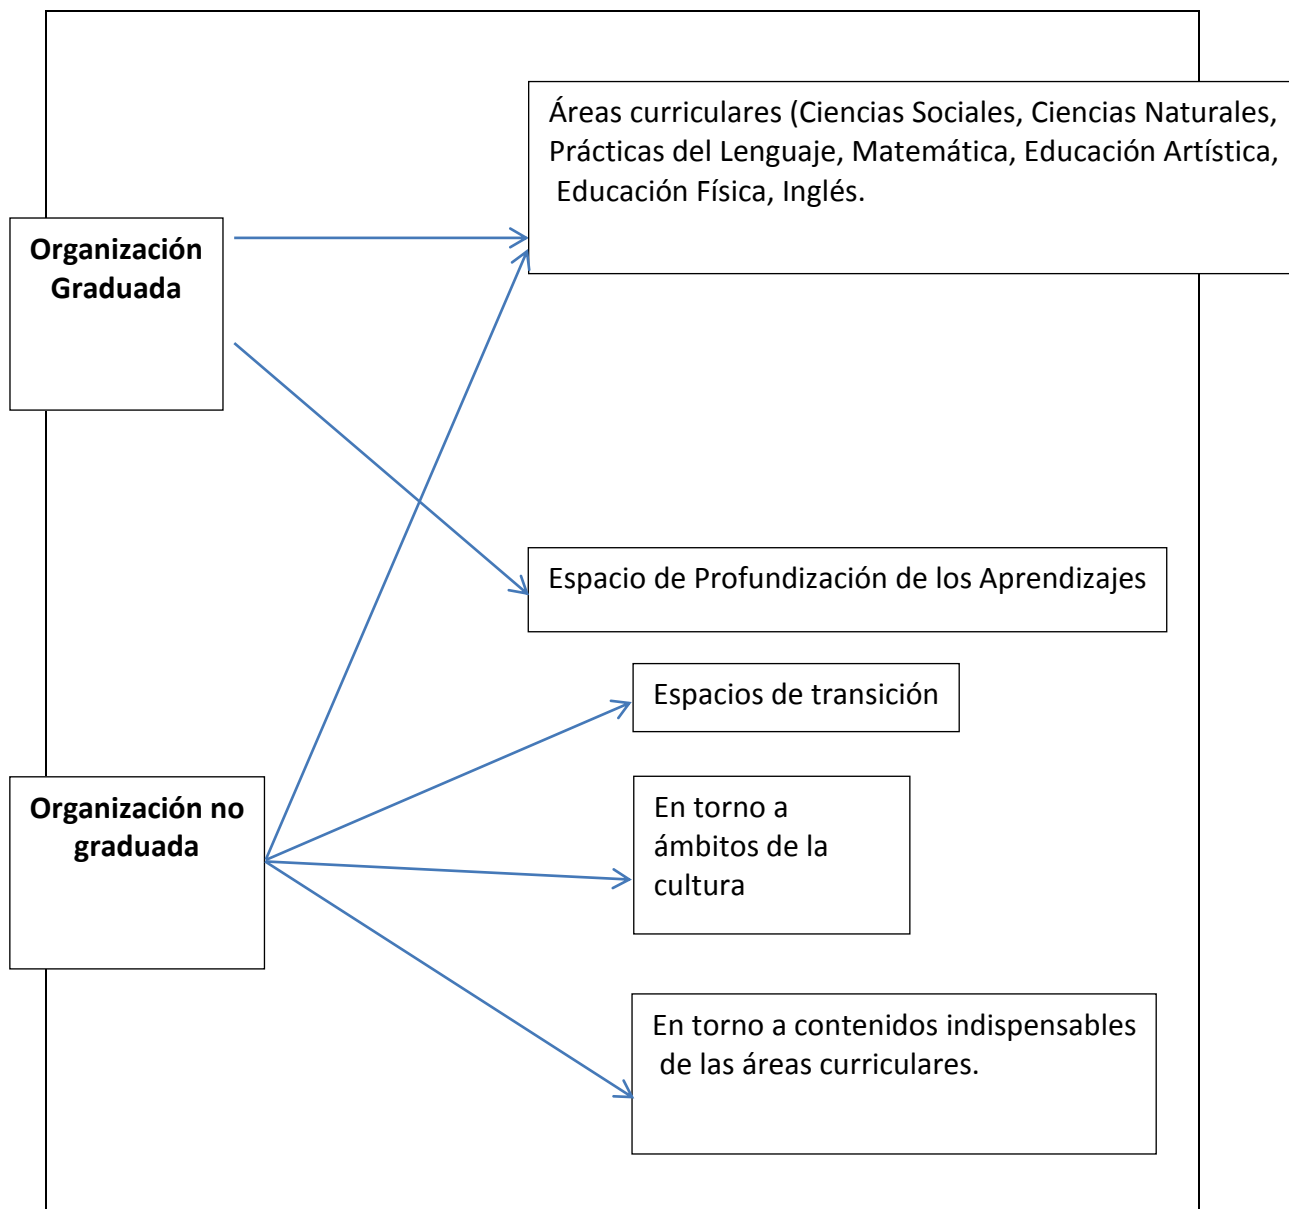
Áreas curriculares (Ciencias Sociales, Ciencias Naturales, Prácticas del Lenguaje, Matemática, Educación Artística, Educación Física, Inglés.

Organización Graduada

Espacio de Profundización de los Aprendizajes

Espacios de transición

Organización no graduada

En torno a ámbitos de la cultura

En torno a contenidos indispensables de las áreas curriculares.